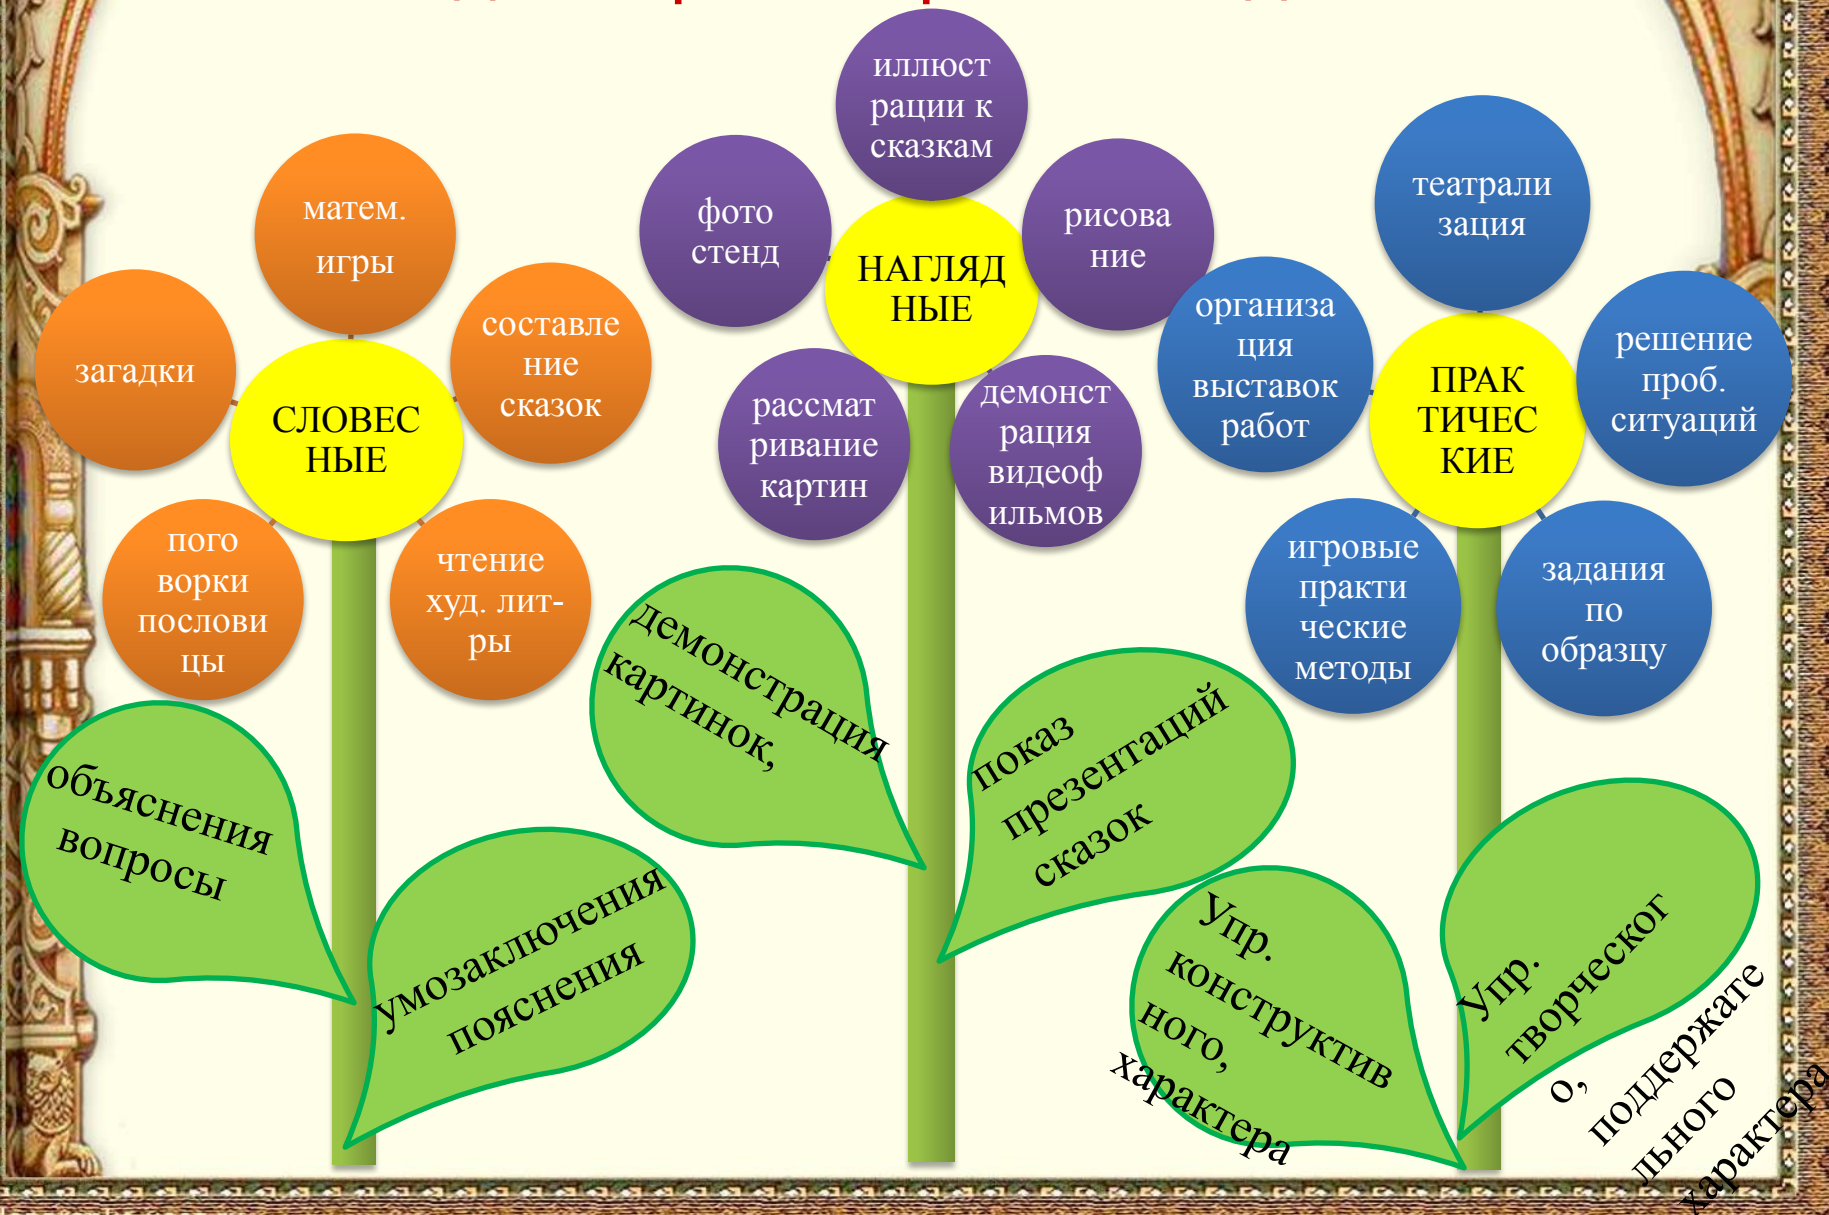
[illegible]

матем. игры

загадки

СЛОВЕСНЫЕ

составление сказок

поговорки пословицы

чтение худ. лит-ры

объяснения вопросы

умозаключения пояснения

иллюстрации к сказкам

фото стенд

НАГЛЯДНЫЕ

рисование

рассматривание картин

демонстрация видеофильмов

демонстрация картинок,

показ презентаций сказок

театрализация

организация выставок работ

ПРАКТИЧЕСКИЕ

решение проб. ситуаций

игровые практические методы

задания по образцу

Упр. конструктивного, характера

Упр. творческого, поддерживающего характера